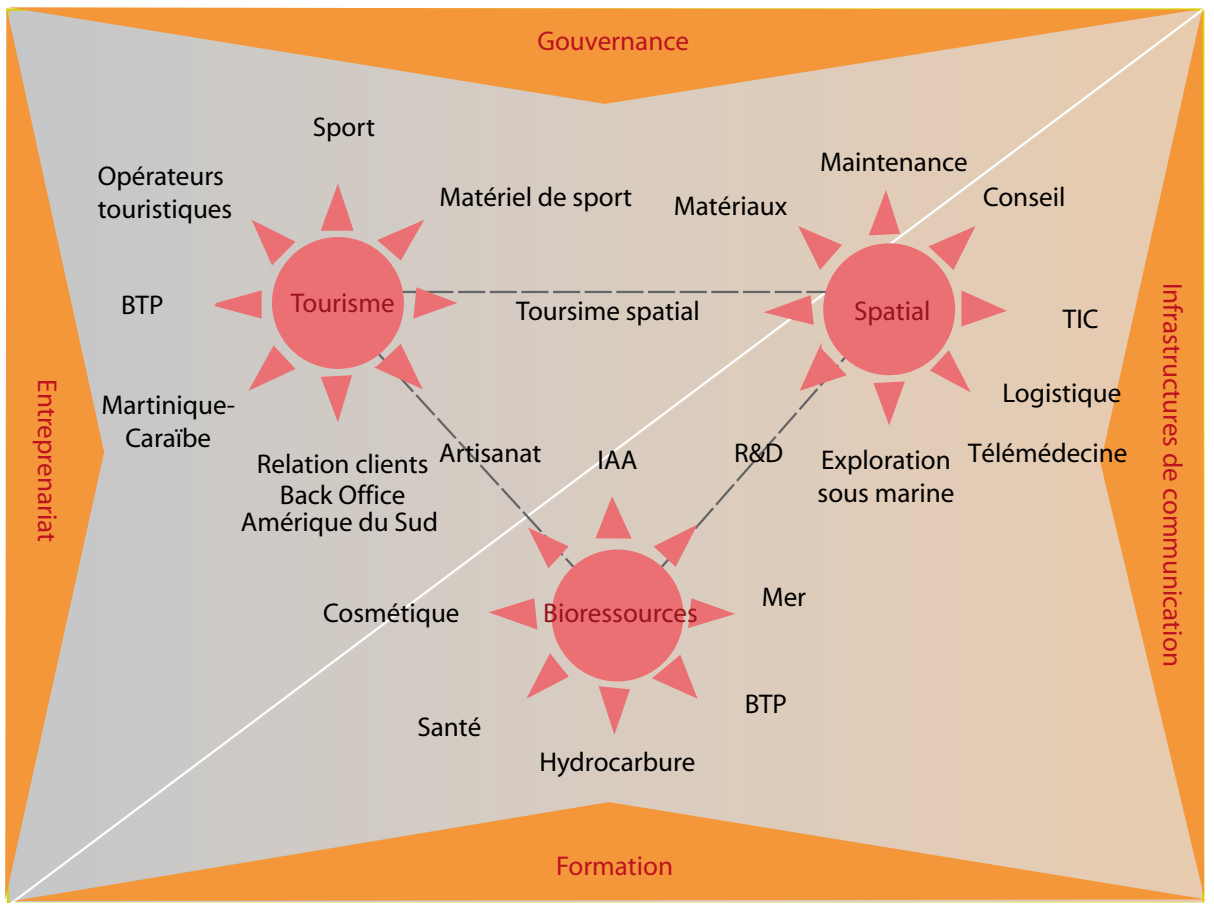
Gouvernance

Sport

Opérateurs touristiques

Matériel de sport

BTP

Tourisme

Martinique-Caraïbe

Relation clients
Back Office
Amérique du Sud

Maintenance

Matériaux

Conseil

Spatial

TIC

Logistique

Télémédecine

Exploration sous marine

Toursime spatial

Artisanat

IAA

R&D

Cosmétique

Bioressources

Mer

BTP

Santé

Hydrocarbure

Entreprenariat

Infrastructures de communication

Formation